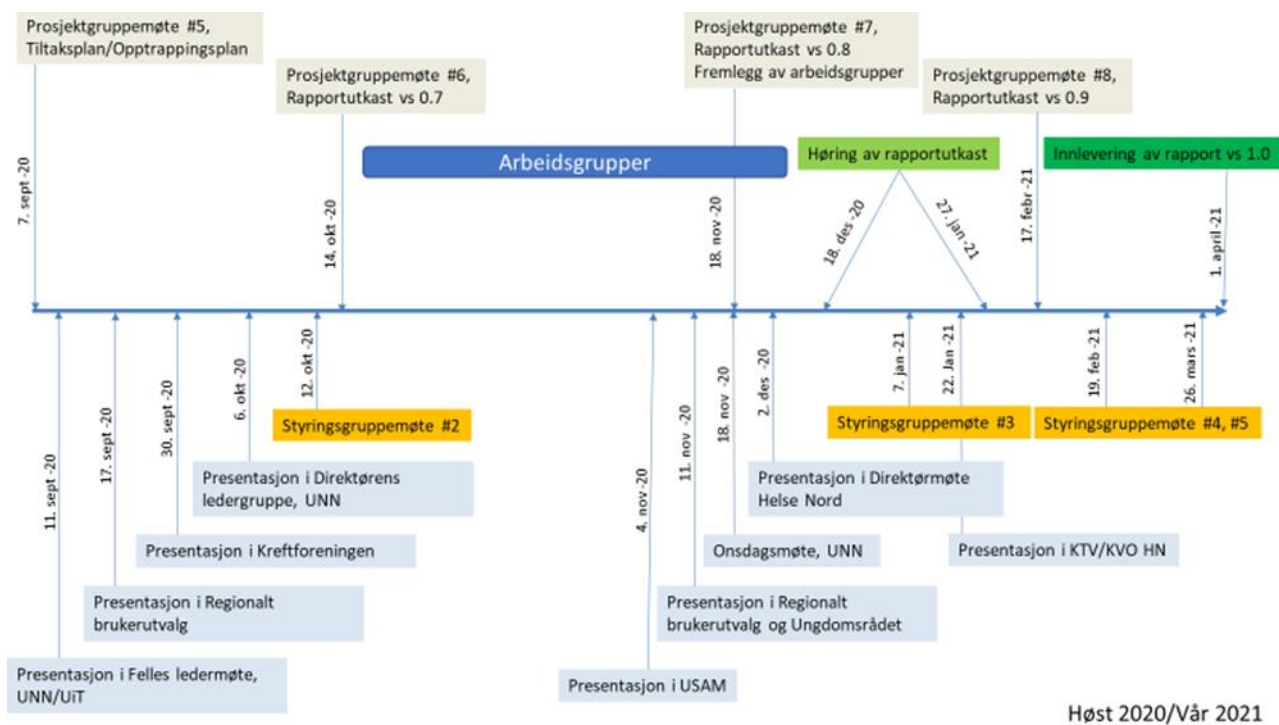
Prosjektgruppemøte #5, Tiltaksplan/Opptrappingsplan

Prosjektgruppemøte #6, Rapportutkast vs 0.7

Prosjektgruppemøte #7, Rapportutkast vs 0.8 Fremlegg av arbeidsgrupper

Prosjektgruppemøte #8, Rapportutkast vs 0.9

Arbeidsgrupper

Høring av rapportutkast

Innlevering av rapport vs 1.0

7. sept -20

14. okt -20

18. nov -20

18. des -20

27. jan -21

17. febr -21

1. april -21

11. sept -20

17. sept -20

30. sept -20

6. okt -20

12. okt -20

Styringsgruppemøte #2

4. nov -20

11. nov -20

18. nov -20

2. des -20

7. jan -21

22. Jan -21

Styringsgruppemøte #3

19. feb -21

26. mars -21

Styringsgruppemøte #4, #5

Presentasjon i Direktørens ledergruppe, UNN

Presentasjon i Kreftforeningen

Presentasjon i Regionalt brukerutvalg

Presentasjon i Felles ledermøte, UNN/UiT

Presentasjon i USAM

Presentasjon i Regionalt brukerutvalg og Ungdomsrådet

Onsdagsmøte, UNN

Presentasjon i Direktørmøte Helse Nord

Presentasjon i KTV/KVO HN

Høst 2020/Vår 2021